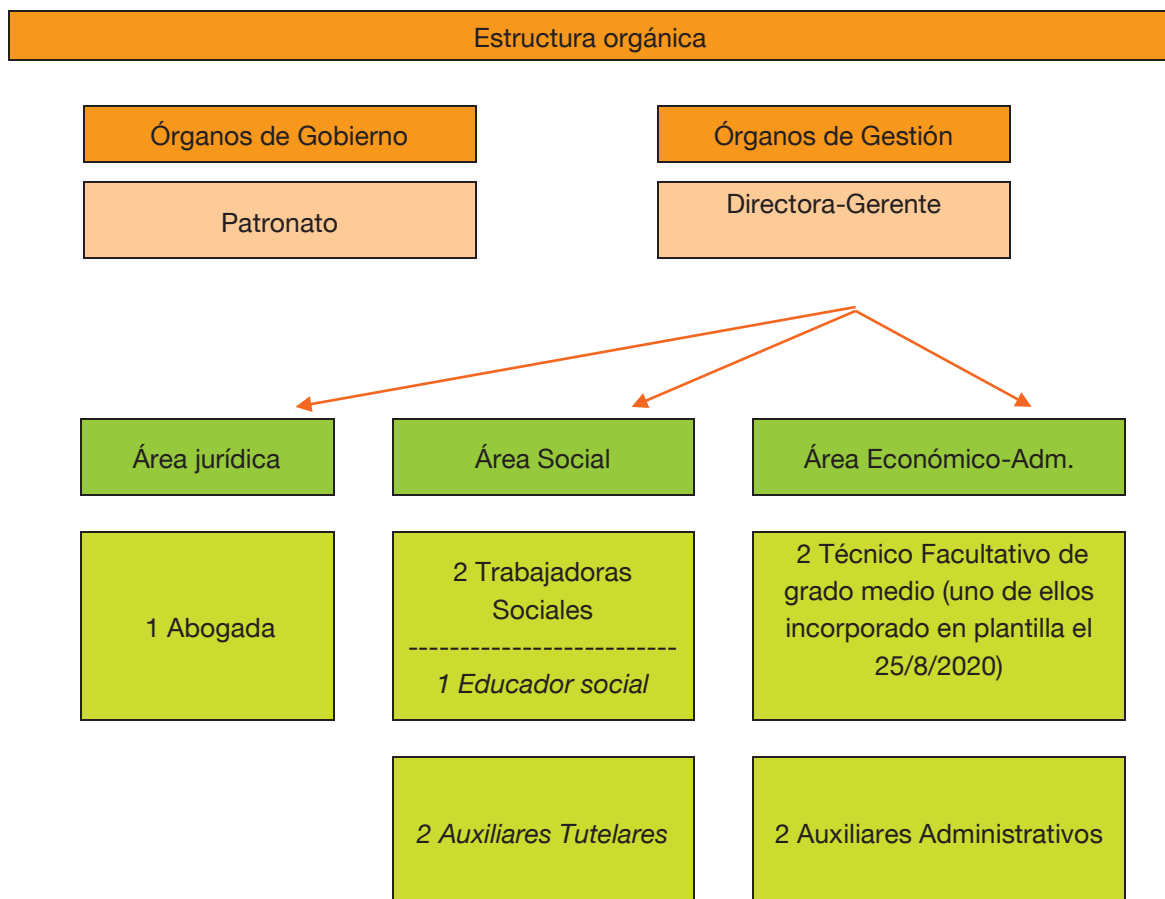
Estructura orgánica

Órganos de Gobierno

Patronato

Órganos de Gestión

Directora-Gerente

Área jurídica

Área Social

Área Económico-Adm.

1 Abogada

2 Trabajadoras Sociales
--------------------------
1 Educador social

2 Técnico Facultativo de grado medio (uno de ellos incorporado en plantilla el 25/8/2020)

2 Auxiliares Tutelares

2 Auxiliares Administrativos